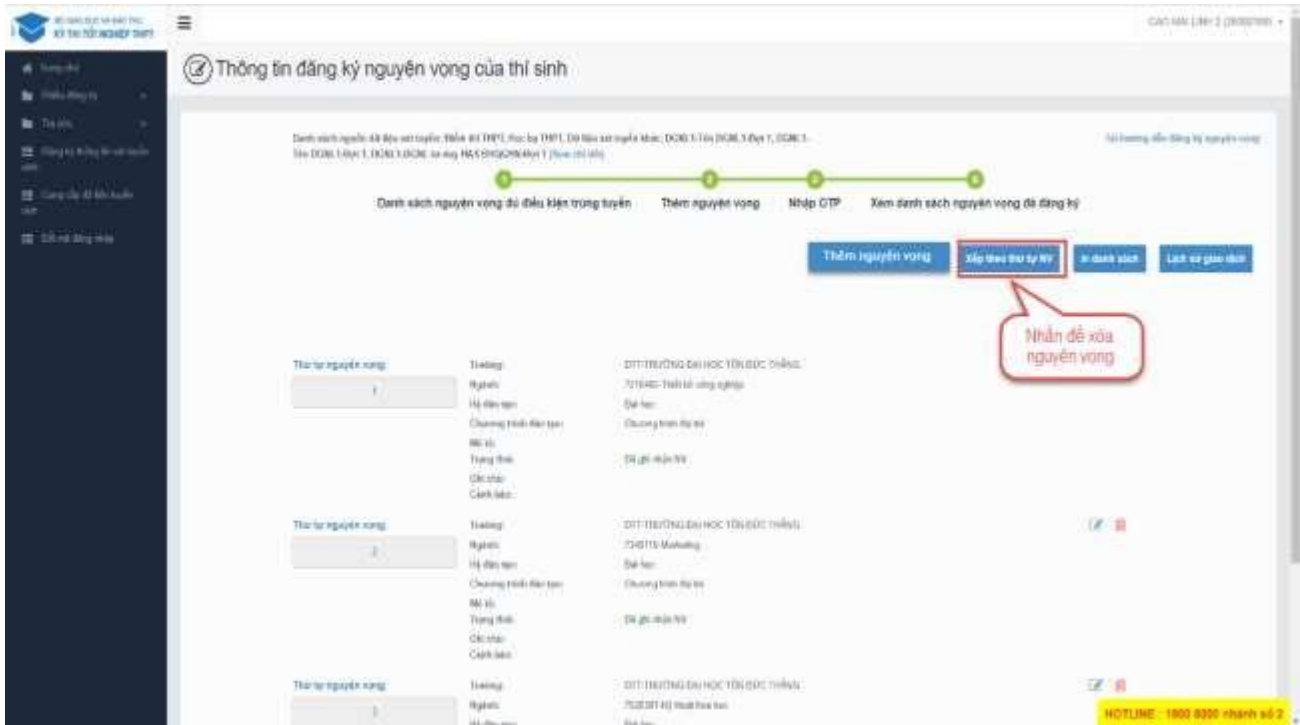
BỘ GIÁO DỤC VÀ ĐÀO TẠO
KỲ THI TỐT NGHIỆP THPT

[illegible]

Thông tin đăng ký nguyện vọng của thí sinh

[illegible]

Danh sách nguyện vọng đủ điều kiện trúng tuyển
Thêm nguyện vọng
Nhập OTP
Xem danh sách nguyện vọng đã đăng ký

Thêm nguyện vọng
Xếp theo thứ tự NV
In danh sách
Lịch sử giao dịch

Nhấn để xóa nguyện vọng

Thứ tự nguyện vọng: 1
Trường: DTT-TRƯỜNG ĐẠI HỌC TÔN ĐỨC THẮNG
Ngành: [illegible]
Hệ đào tạo: Đại học
Chương trình đào tạo: Chương trình đại trà
Mã tổ:
Trạng thái: Đã ghi nhận NV
Ghi chú:
Cảnh báo:

Thứ tự nguyện vọng: 2
Trường: DTT-TRƯỜNG ĐẠI HỌC TÔN ĐỨC THẮNG
Ngành: 7340115-Marketing
Hệ đào tạo: Đại học
Chương trình đào tạo: Chương trình đại trà
Mã tổ:
Trạng thái: Đã ghi nhận NV
Ghi chú:
Cảnh báo:

Thứ tự nguyện vọng: 3
Trường: DTT-TRƯỜNG ĐẠI HỌC TÔN ĐỨC THẮNG
Ngành: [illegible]

HOTLINE: 1900 8000 nhánh số 2